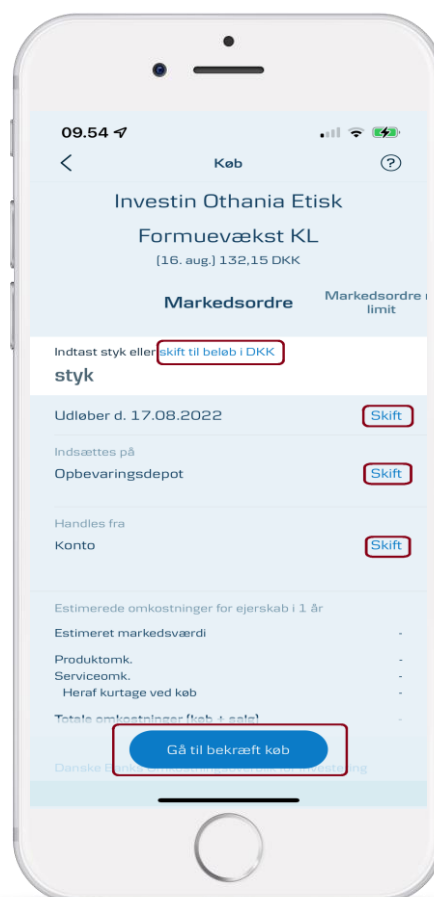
09.54

Køb

?

Investin Othania Etisk Formuevækst KL

[16. aug.] 132,15 DKK

Markedsordre

Markedsordre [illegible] limit

Indtast styk eller skift til beløb i DKK

styk

Udløber d. 17.08.2022

Skift

Indsættes på

Opbevaringsdepot

Skift

Handles fra

Konto

Skift

Estimerede omkostninger for ejerskab i 1 år

Estimeret markedsværdi -

Produktomk. -

Serviceomk. -

Heraf kurtage ved køb -

Totale omkostninger (køb + salg) -

Gå til bekræft køb

Danske Banks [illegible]